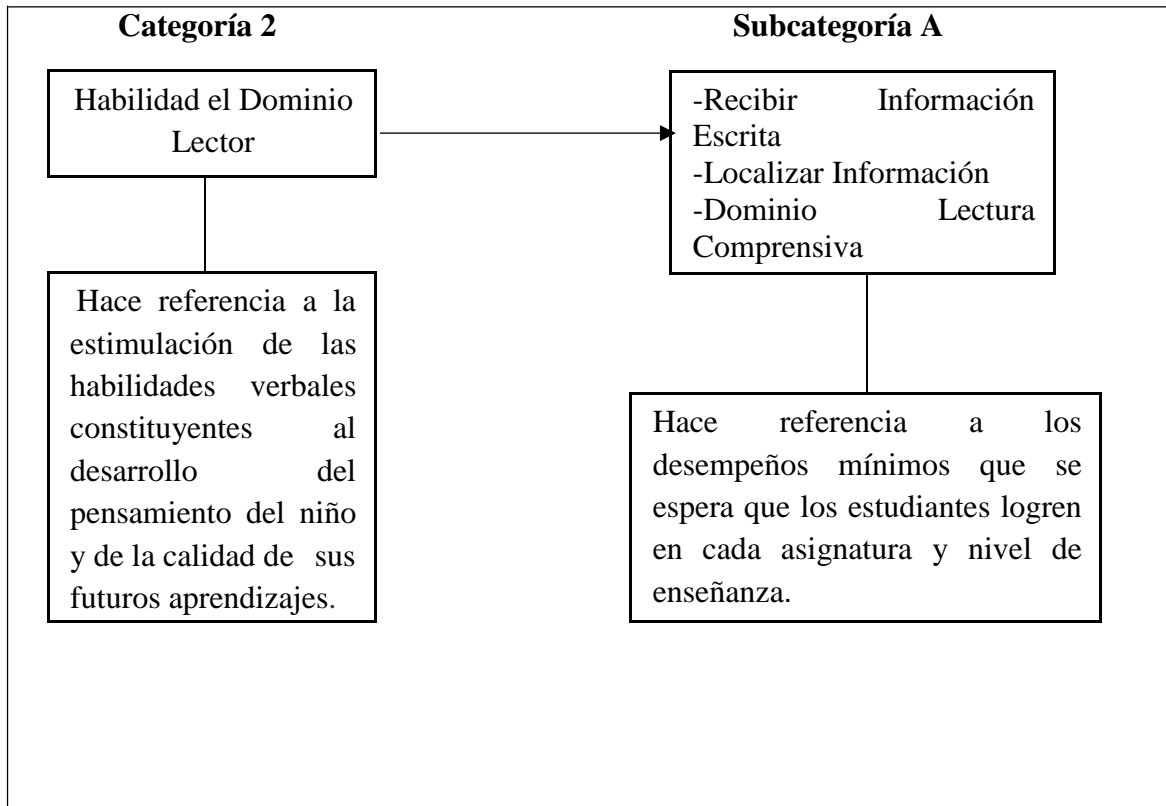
Categoría 2

Subcategoría A

Habilidad el Dominio Lector

-Recibir Información Escrita
-Localizar Información
-Dominio Lectura Comprensiva

Hace referencia a la estimulación de las habilidades verbales constituyentes al desarrollo del pensamiento del niño y de la calidad de sus futuros aprendizajes.

Hace referencia a los desempeños mínimos que se espera que los estudiantes logren en cada asignatura y nivel de enseñanza.